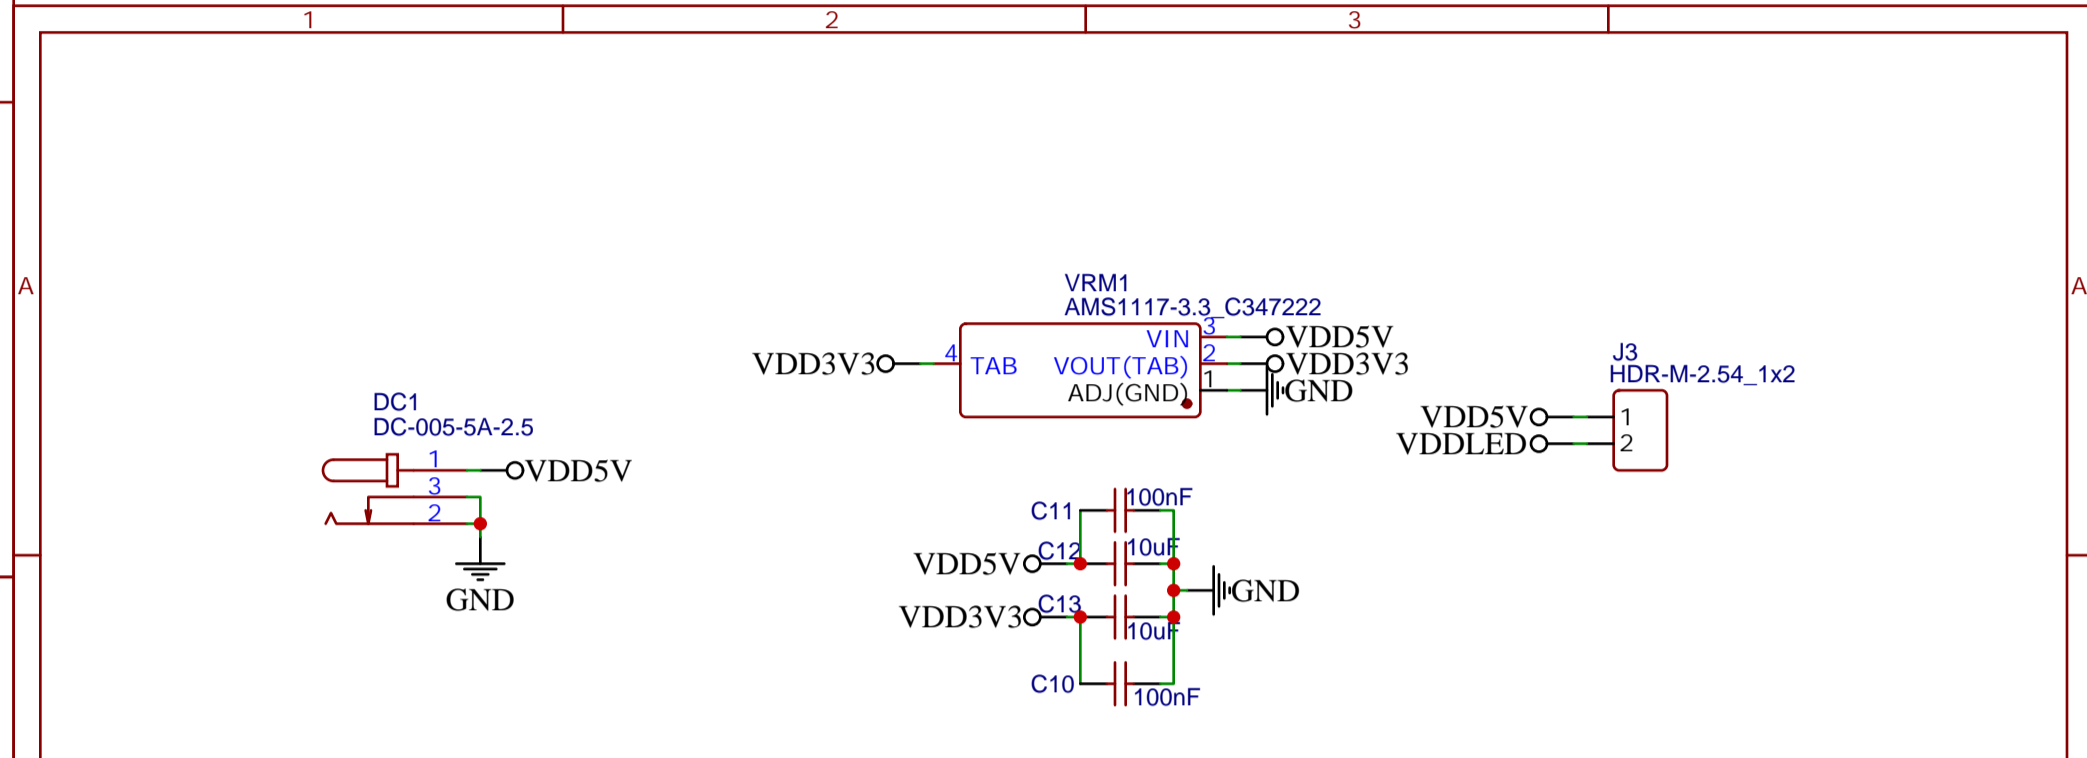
1
2
3
A
A

VRM1
AMS1117-3.3_C347222
VDD3V3
4
TAB
VIN
VOUT(TAB)
ADJ(GND)
3
2
1
VDD5V
VDD3V3
GND

J3
HDR-M-2.54_1x2
VDD5V
VDDLED
1
2

DC1
DC-005-5A-2.5
1
3
2
VDD5V
GND

C11
100nF
C12
10uF
VDD5V
GND
C13
VDD3V3
10uF
C10
100nF